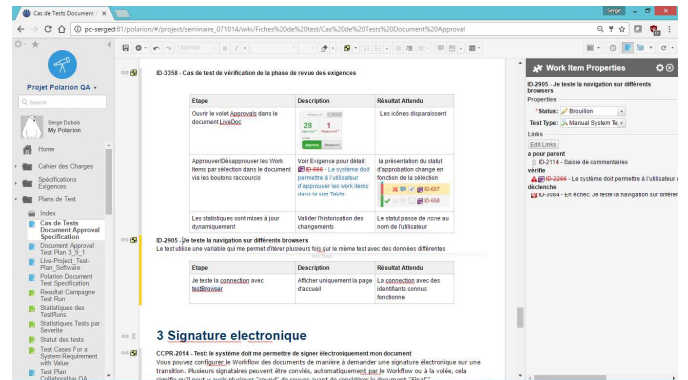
Cas de Tests Document ×

Serge

pc-serged:81/polarion/#/project/seminaire_071014/wiki/Fichiers%20de%20test/Cas%20de%20Tests%20Document%20Approval

Projet Polarion QA

Search

Serge Dubois
My Polarion

Home

Cahier des Charges

Spécifications Exigences

Plans de Test

Index

Cas de Tests Document Approval Specification

Document Approval Test Plan 3_9_1

Live-Project_Test-Plan_Software

Polarion Document Test Specification

Resultat Campagne Test Run

Statistiques des TestRuns

Statistiques Tests par Severite

Statut des tests

Test Cases For a System Requirement with Value

Test Plan Collaborative QA

ID-3358 - Cas de test de vérification de la phase de revue des exigences

| Etape | Description | Résultat Attendu |
|---|---|---|
| Ouvrir le volet Approvals dans le document LiveDoc | 28 1 | Les icônes disparaissent |
| Approuver/Désapprouver les Work Items par sélection dans le document via les boutons raccourcis | Voir Evigence pour détail: ID-666 - Le système doit permettre à l'utilisateur d'approuver les work items dans le tableau | la présentation du statut d'approbation change en fonction de la sélection ID-657 ID-658 |
| Les statistiques sont mises à jour dynamiquement | Valider l'historisation des changements | Le statut passe de none au nom de l'utilisateur |

ID-2905 - Je teste la navigation sur différents browsers
Le test utilise une variable qui me permet d'itérer plusieurs fois sur le même test avec des données différentes

| Etape | Description | Résultat Attendu |
|---|---|---|
| Je teste la connection avec testBrowser | Afficher uniquement la page d'accueil | La connection avec des identifiants connus fonctionne |

3 Signature electronique

CCPR-2014 - Test: le système doit me permettre de signer électroniquement mon document
Vous pouvez configurer le Workflow des documents de manière à demander une signature électronique sur une transition. Plusieurs signataires peuvent être conviés, automatiquement par le Workflow ou à la volée, cela signifie qu'il peut y avoir plusieurs "round" de revues avant de considérer le document "Final".

Work Item Properties

ID-2905 - Je teste la navigation sur différents browsers

Properties

* Status: Brouillon

Test Type: Manual System Te

Links

Edit Links

a pour parent
ID-2114 - Saisie de commentaires

vérifie
ID-2266 - Le système doit permettre à l'utilisateur d

déclenche
ID-3064 - En échec: Je teste la navigation sur différe